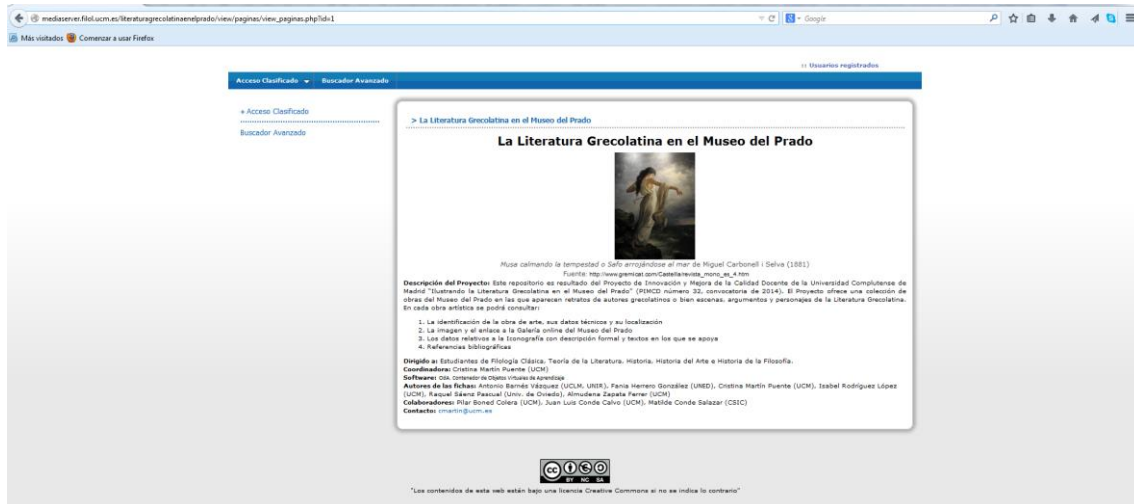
mediaserver.filol.ucm.es/literaturagrecolatinaenelprado/view/paginas/view_paginas.php?id=1

Google

Más visitados Comenzar a usar Firefox

:: Usuarios registrados

Acceso Clasificado Buscador Avanzado

» Acceso Clasificado

Buscador Avanzado

> La Literatura Grecolatina en el Museo del Prado

La Literatura Grecolatina en el Museo del Prado

Musa calmando la tempestad o Safo arrojándose al mar de Miguel Carbonell i Selva (1881)
Fuente: http://www.gremicat.com/Castella/revista_mono_es_4.htm

Descripción del Proyecto: Este repositorio es resultado del Proyecto de Innovación y Mejora de la Calidad Docente de la Universidad Complutense de Madrid "Ilustrando la Literatura Grecolatina en el Museo del Prado" (PIMCD número 32, convocatoria de 2014). El Proyecto ofrece una colección de obras del Museo del Prado en las que aparecen retratos de autores grecolatinos o bien escenas, argumentos y personajes de la Literatura Grecolatina. En cada obra artística se podrá consultar:

1. La identificación de la obra de arte, sus datos técnicos y su localización
2. La imagen y el enlace a la Galería online del Museo del Prado
3. Los datos relativos a la Iconografía con descripción formal y textos en los que se apoya
4. Referencias bibliográficas

Dirigido a: Estudiantes de Filología Clásica, Teoría de la Literatura, Historia, Historia del Arte e Historia de la Filosofía.
Coordinadora: Cristina Martín Puente (UCM)
Software: Odiseo. Contenedor de Objetos Virtuales de Aprendizaje
Autores de las fichas: Antonio Barnés Vázquez (UCLM, UNIR), Fania Herrero González (UNED), Cristina Martín Puente (UCM), Isabel Rodríguez López (UCM), Raquel Sáenz Pascual (Univ. de Oviedo), Almudena Zapata Ferrer (UCM)
Colaboradores: Pilar Boned Colera (UCM), Juan Luis Conde Calvo (UCM), Matilde Conde Salazar (CSIC)
Contacto: cmartin@ucm.es

BY NC SA

"Los contenidos de esta web están bajo una licencia Creative Commons si no se indica lo contrario"